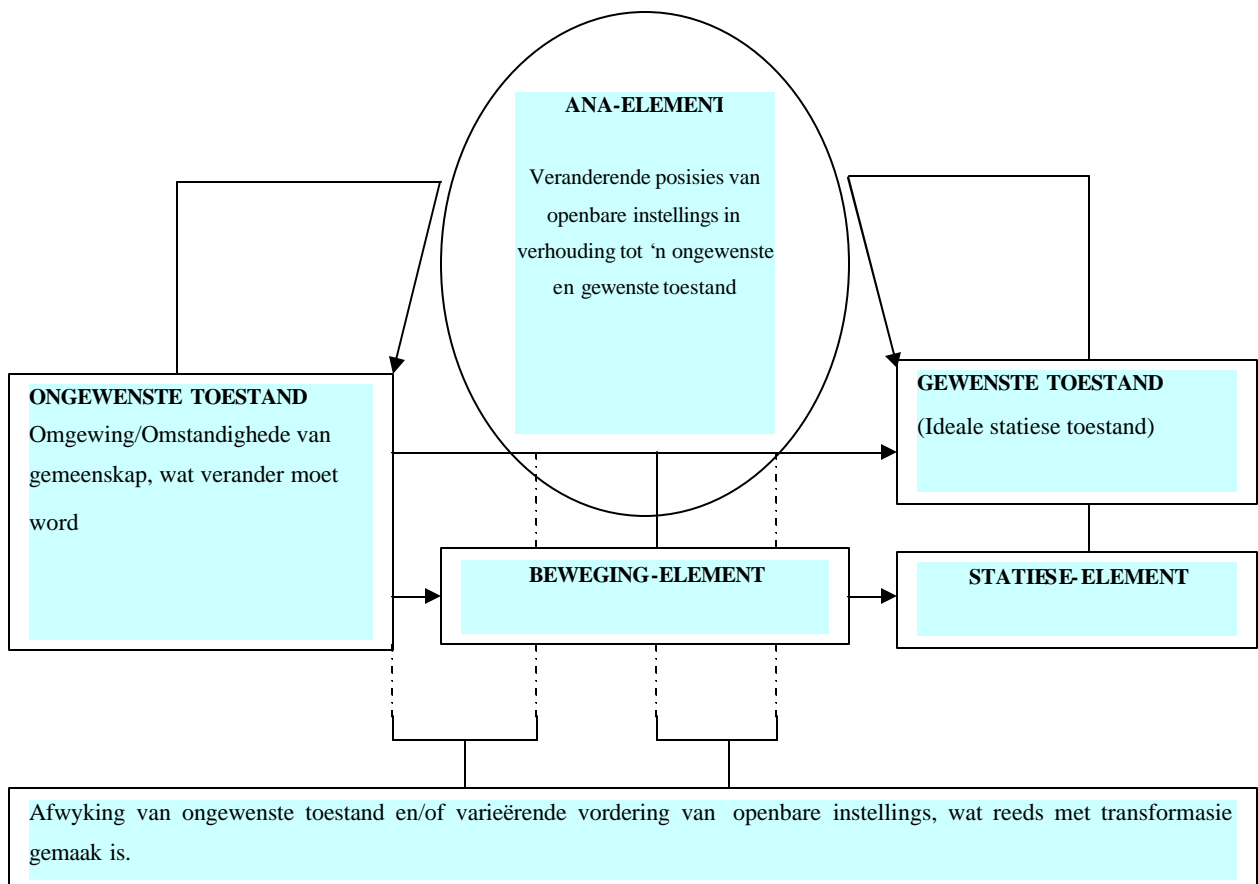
ANA-ELEMENT

Veranderende posisies van openbare instellings in verhouding tot 'n ongewenste en gewenste toestand

ONGEWENSTE TOESTAND
Omgewing/Omstandighede van gemeenskap, wat verander moet word

GEWENSTE TOESTAND
(Ideale statiese toestand)

BEWEGING-ELEMENT

STATIESE-ELEMENT

Afwyking van ongewenste toestand en/of varieërende vordering van openbare instellings, wat reeds met transformasie gemaak is.